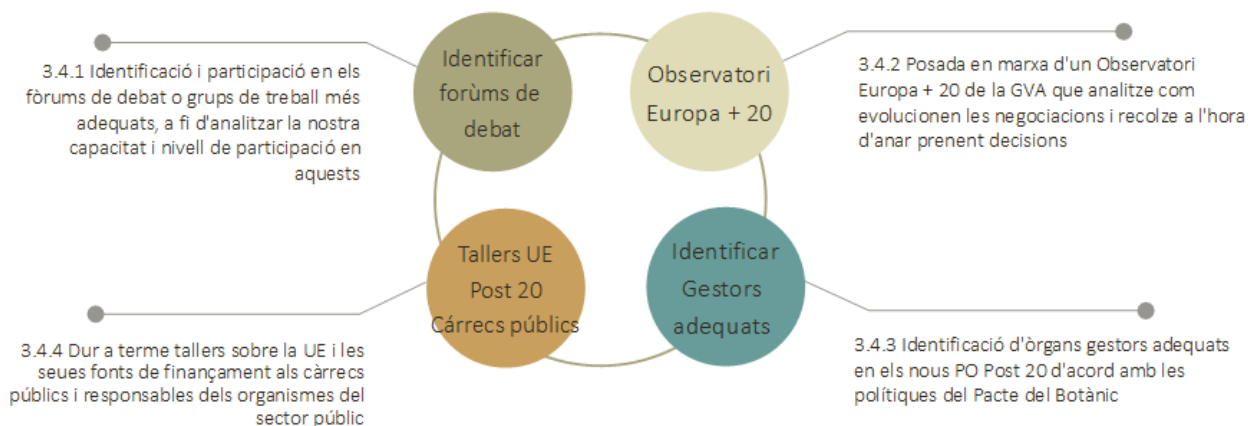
3.4.1 Identificació i participació en els fòrums de debat o grups de treball més adequats, a fi d'analitzar la nostra capacitat i nivell de participació en aquests

Identificar forùms de debat

Observatori Europa + 20

3.4.2 Posada en marxa d'un Observatori Europa + 20 de la GVA que analitze com evolucionen les negociacions i recolze a l'hora d'anar prenent decisions

Tallers UE Post 20 Càrrecs públics

Identificar Gestors adequats

3.4.4 Dur a terme tallers sobre la UE i les seues fonts de finançament als càrrecs públics i responsables dels organismes del sector públic

3.4.3 Identificació d'òrgans gestors adequats en els nous PO Post 20 d'acord amb les polítiques del Pacte del Botànic